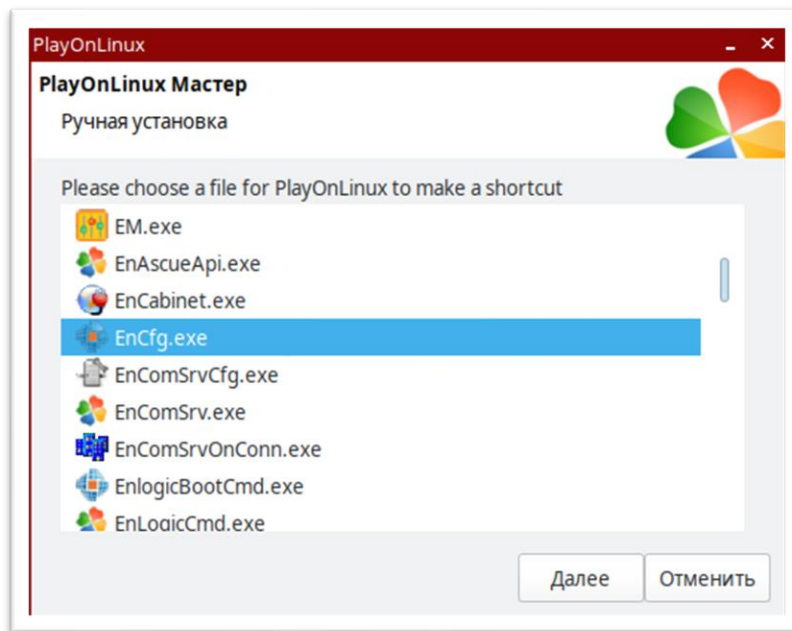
PlayOnLinux

PlayOnLinux Мастер

Ручная установка

Please choose a file for PlayOnLinux to make a shortcut

EM.exe
EnAscueApi.exe
EnCabinet.exe
EnCfg.exe
EnComSrvCfg.exe
EnComSrv.exe
EnComSrvOnConn.exe
EnlogicBootCmd.exe
EnLogicCmd.exe

Далее
Отменить